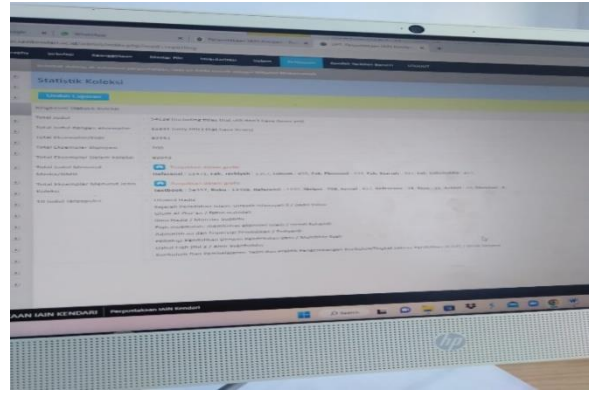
Statistik Koleksi

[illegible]

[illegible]

| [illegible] | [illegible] |
|---|---|
| Total Judul | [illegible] |
| Total Judul dengan eksemplar | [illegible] |
| Total Eksemplar | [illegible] |
| Total Eksemplar dipinjam | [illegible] |
| Total Eksemplar dalam koleksi | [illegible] |
| Total Judul berdasar Klasifikasi | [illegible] |
| Total Eksemplar berdasar Jenis Koleksi | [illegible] |
| 10 Judul terpopuler | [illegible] |

AAN IAIN KENDARI

Perpustakaan IAIN Kendari